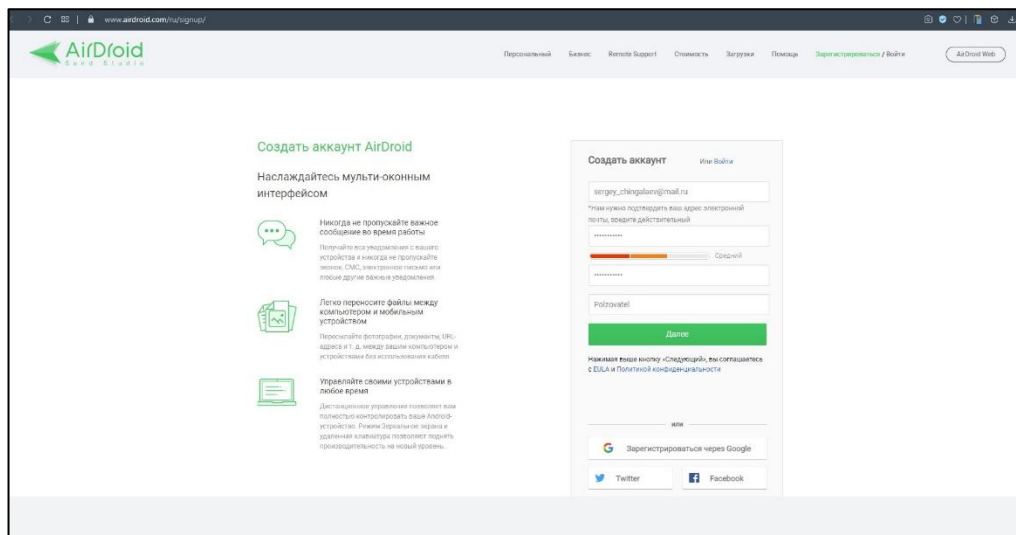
www.airdroid.com/ru/signup/

AirDroid
Sand Studio

Персональный Бизнес Remote Support Стоимость Загрузки Помощь Зарегистрироваться / Войти AirDroid Web

Создать аккаунт AirDroid

Наслаждайтесь мульти-оконным интерфейсом

Никогда не пропускайте важное сообщение во время работы

Получайте все уведомления с вашего устройства и никогда не пропускайте звонок, СМС, электронное письмо или любые другие важные уведомления.

Легко переносите файлы между компьютером и мобильным устройством

Пересылайте фотографии, документы, URL-адреса и т. д. между вашим компьютером и устройствами без использования кабеля.

Управляйте своими устройствами в любое время

Дистанционное управление позволяет вам полностью контролировать ваше Android-устройство. Режим Зеркальное экрана и удаленная клавиатура позволяют поднять производительность на новый уровень.

Создать аккаунт Или Войти

sergey_chingalaen@mail.ru

*Нам нужно подтвердить ваш адрес электронной почты, введите действительный

••••••••••

Средний

••••••••••

Polzovatel

Далее

Нажимая выше кнопку «Следующий», вы соглашаетесь с EULA и Политикой конфиденциальности

или

Зарегистрироваться через Google

Twitter

Facebook